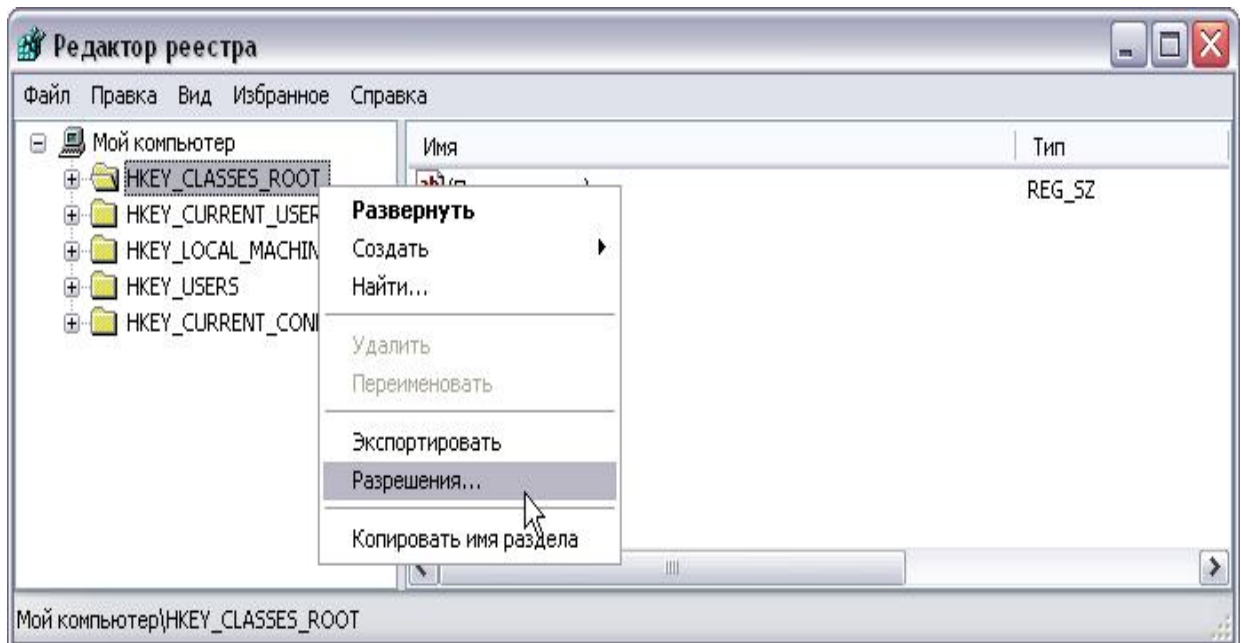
Редактор реестра

Файл Правка Вид Избранное Справка

Мой компьютер
HKEY_CLASSES_ROOT
HKEY_CURRENT_USER
HKEY_LOCAL_MACHIN
HKEY_USERS
HKEY_CURRENT_CONI

Имя
Тип
(П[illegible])
REG_SZ

Развернуть
Создать
Найти...
Удалить
Переименовать
Экспортировать
Разрешения...
Копировать имя раздела

Мой компьютер\HKEY_CLASSES_ROOT